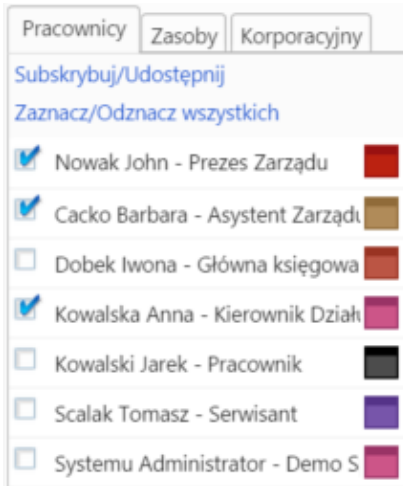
Pracownicy | Zasoby | Korporacyjny

Subskrybuj/Udostępnij

Zaznacz/Odznacz wszystkich

Nowak John - Prezes Zarządu

Cacko Barbara - Asystent Zarządu

Dobek Iwona - Główna księgowa

Kowalska Anna - Kierownik Działu

Kowalski Jarek - Pracownik

Scalak Tomasz - Serwisant

Systemu Administrator - Demo S